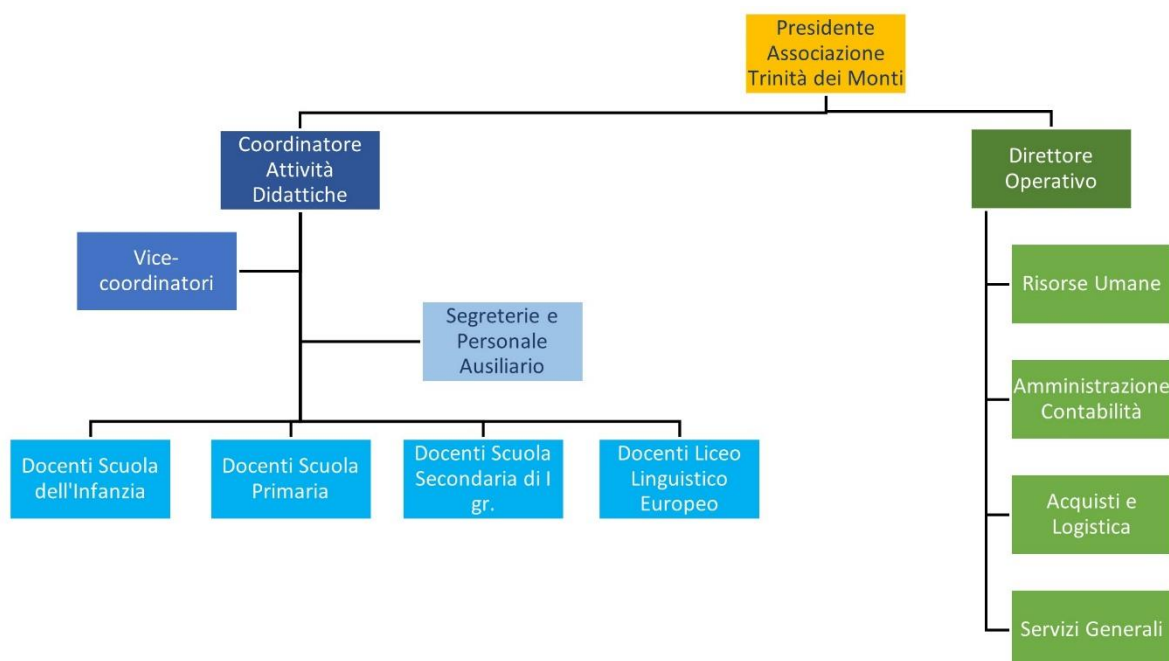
Presidente Associazione Trinità dei Monti

Coordinatore Attività Didattiche

Direttore Operativo

Vice-coordinatori

Segreterie e Personale Ausiliario

Docenti Scuola dell'Infanzia

Docenti Scuola Primaria

Docenti Scuola Secondaria di I gr.

Docenti Liceo Linguistico Europeo

Risorse Umane

Amministrazione Contabilità

Acquisti e Logistica

Servizi Generali